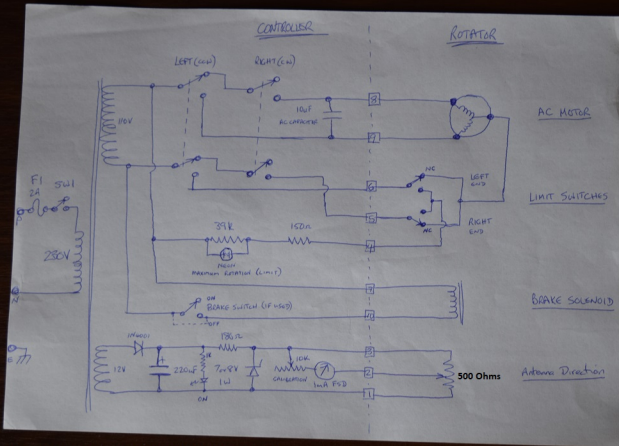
CONTROLLER

ROTATOR

LEFT (ccw)

RIGHT (cw)

26V

10uF AC CAPACITOR

AC MOTOR

LIMIT SWITCHES

LEFT END

RIGHT END

NC

NC

39K

150Ω

NEON

MAXIMUM ROTATION (LIMIT)

F1

2A

SW1

230V

N

BRAKE SOLENOID

ON

BRAKE SWITCH (IF USED)

OFF

1N4007

12V

220uF

1K

7V5 1W

150Ω

10K

CALIBRATION

1mA FSD

500 Ohms

Antenna Direction

ON

8

7

6

5

4

3

2

1